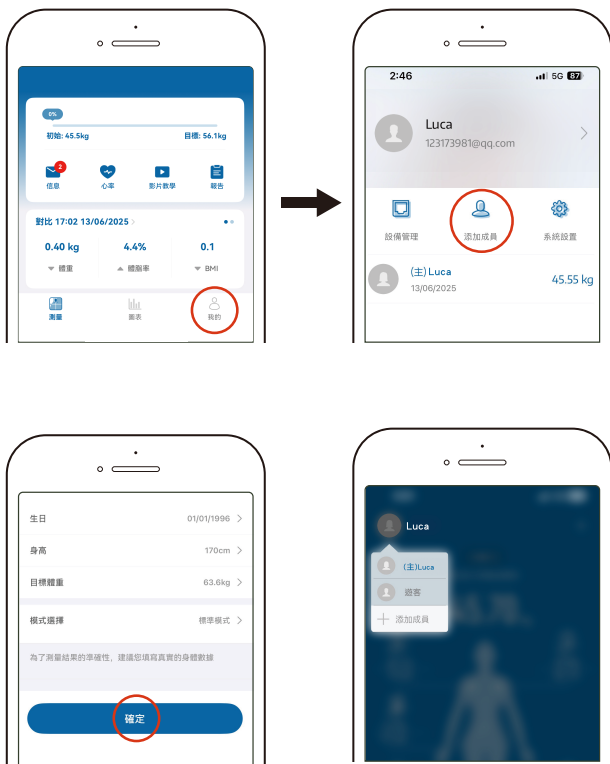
0%

初始: 45.5kg

目標: 56.1kg

2

信息

心率

影片教學

報告

對比 17:02 13/06/2025

0.40 kg

4.4%

0.1

體重

體脂率

BMI

測量

圖表

我的

2:46

5G 87

Luca

123173981@qq.com

設備管理

添加成員

系統設置

(主) Luca

13/06/2025

45.55 kg

生日

01/01/1996

身高

170cm

目標體重

63.6kg

模式選擇

標準模式

為了測量結果的準確性，建議您填寫真實的身體數據

確定

Luca

(主)Luca

訪客

添加成員